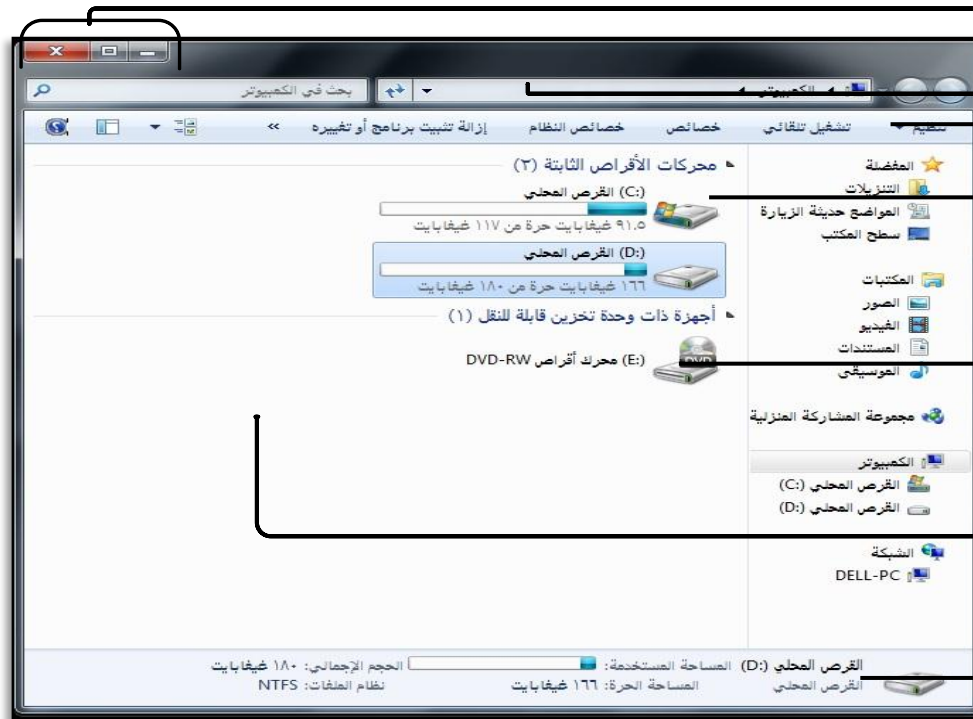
بحث في الكمبيوتر
الكمبيوتر
تنظيم
تشغيل تلقائي
خصائص
خصائص النظام
إزالة تثبيت برنامج أو تغييره
»

المفضلة
التنزيلات
المواضع حديثة الزيارة
سطح المكتب

المكتبات
الصور
الفيديو
المستندات
الموسيقى

مجموعة المشاركة المنزلية

الكمبيوتر
القرص المحلي (:C)
القرص المحلي (:D)

الشبكة
DELL-PC

محركات الأقراص الثابتة (٢)
القرص المحلي (:C)
٩١.٥ غيغابايت حرة من ١١٧ غيغابايت
القرص المحلي (:D)
١٦٦ غيغابايت حرة من ١٨٠ غيغابايت

أجهزة ذات وحدة تخزين قابلة للنقل (١)
DVD
محرك أقراص DVD-RW (:E)

القرص المحلي (:D) المساحة المستخدمة: الحجم الإجمالي: ١٨٠ غيغابايت
القرص المحلي المساحة الحرة: ١٦٦ غيغابايت نظام الملفات: NTFS